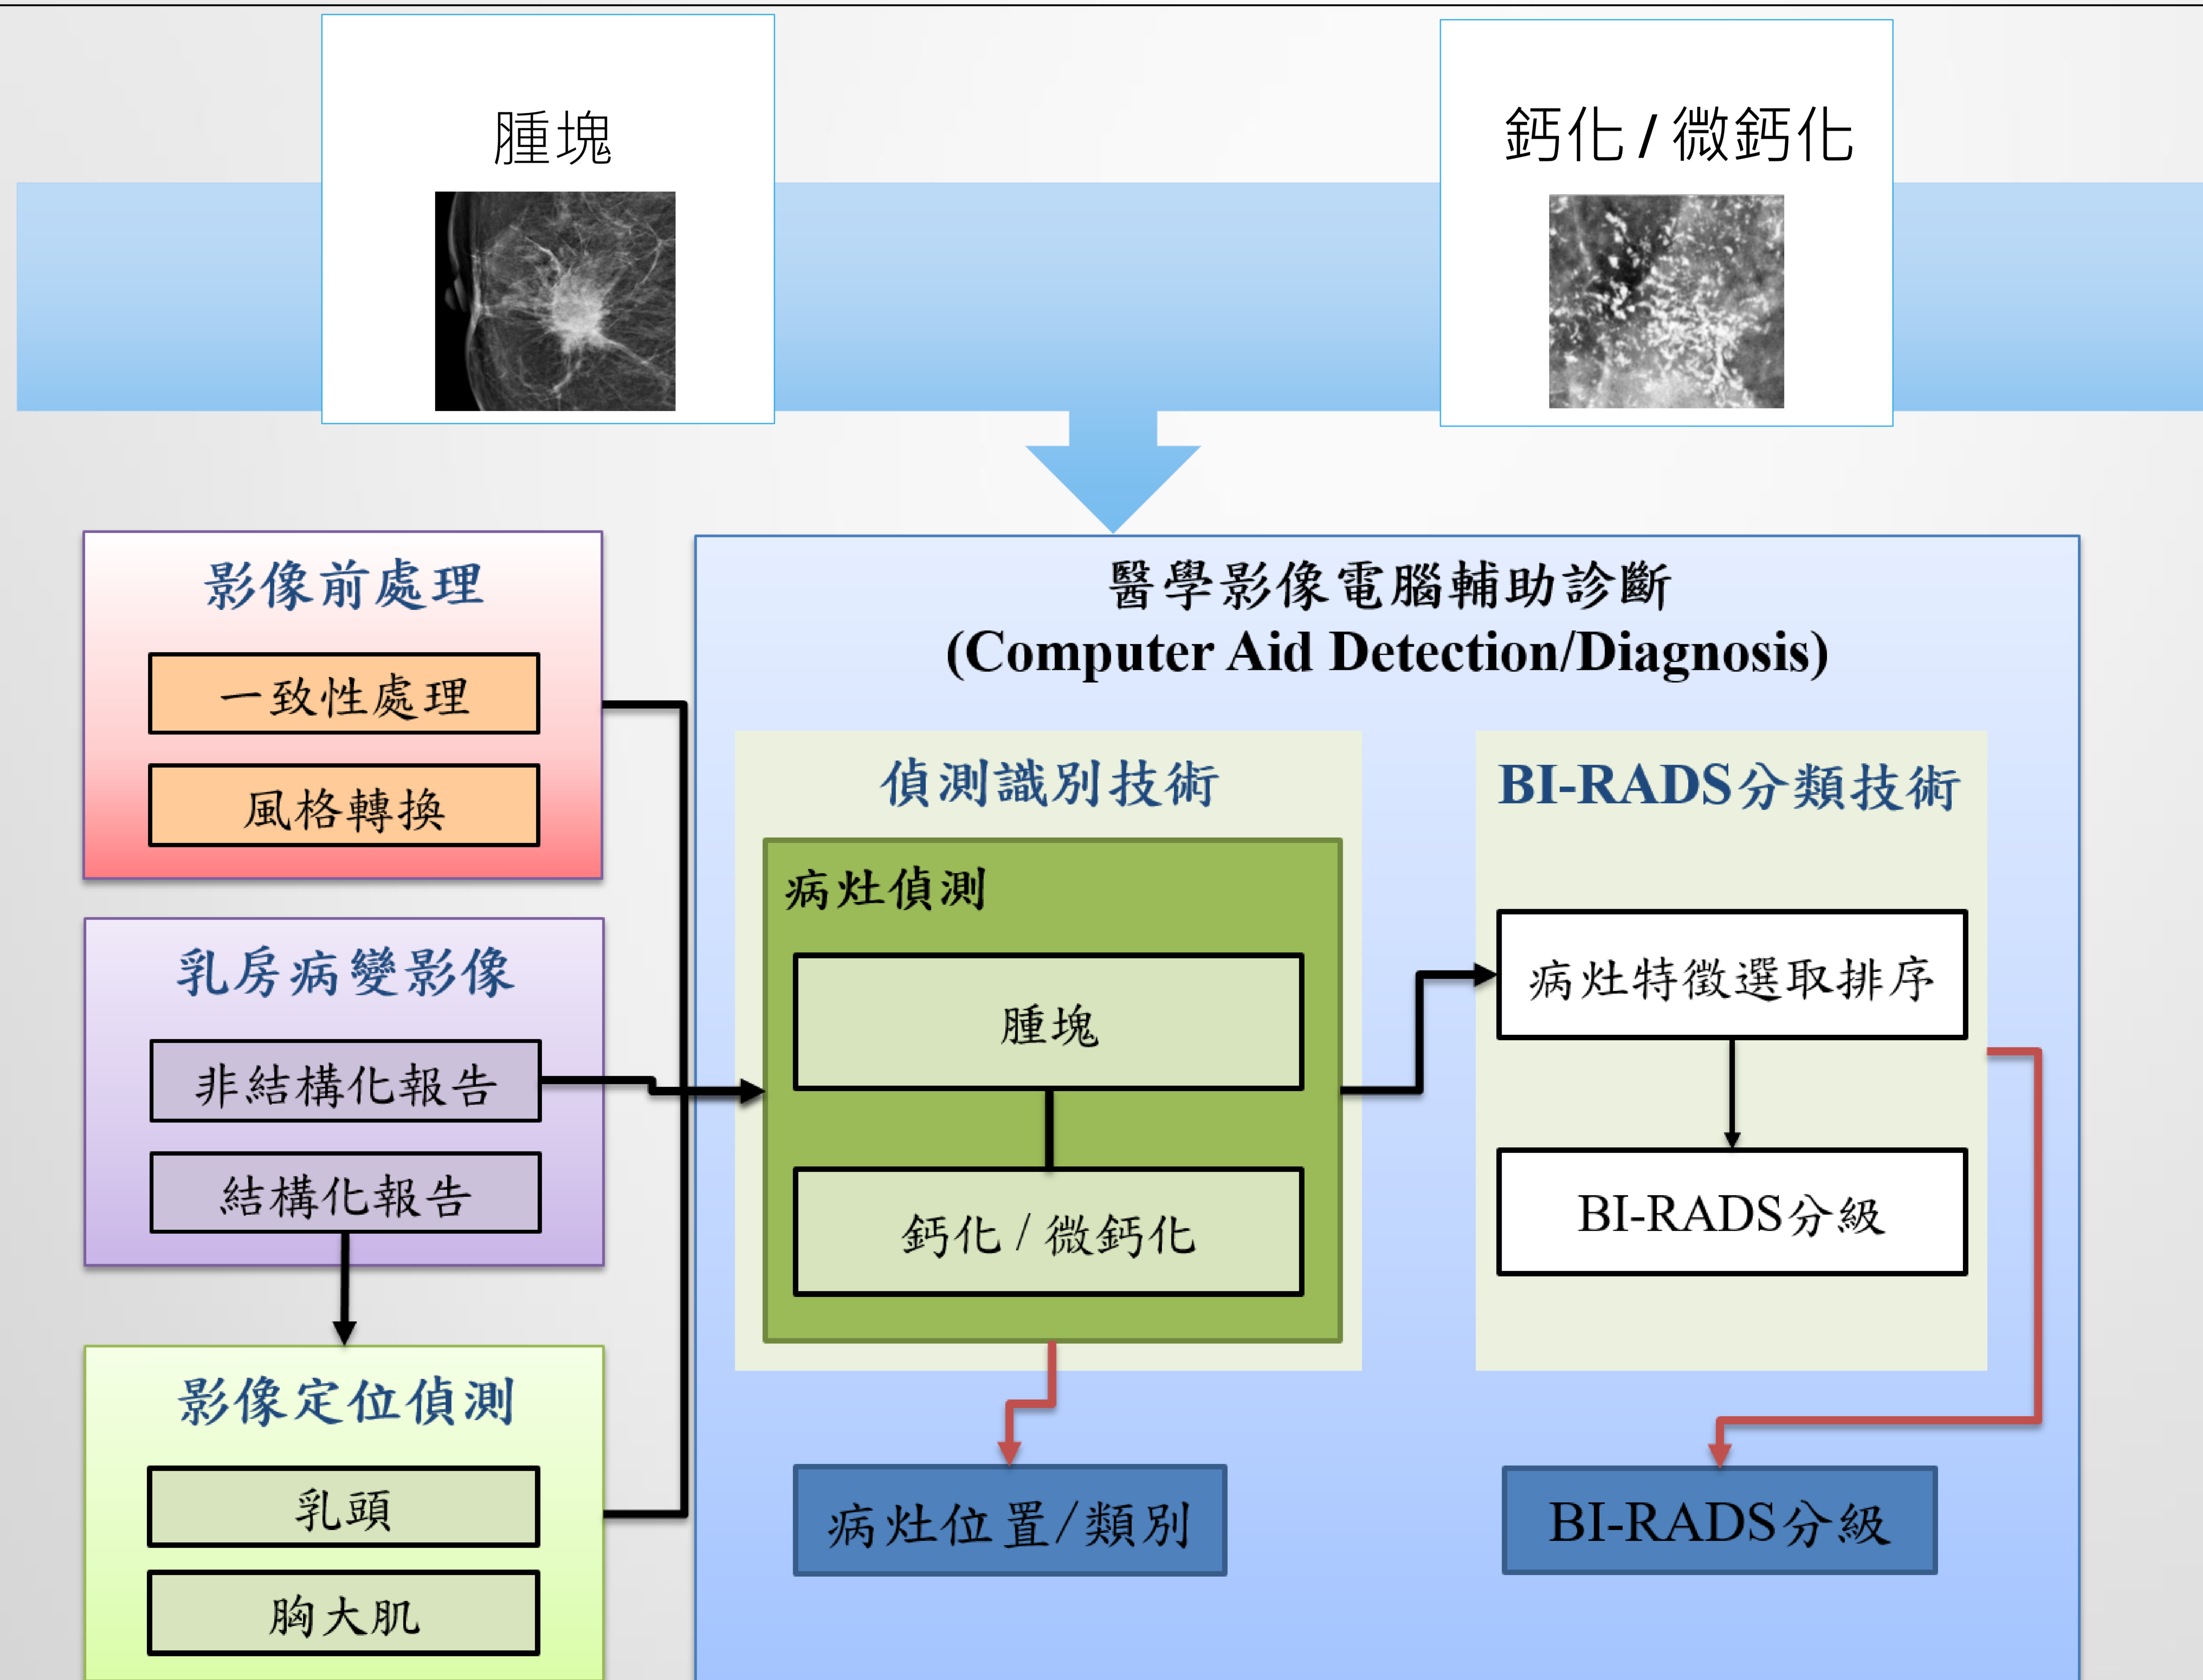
腫塊

鈣化 / 微鈣化

影像前處理

一致性處理

風格轉換

乳房病變影像

非結構化報告

結構化報告

影像定位偵測

乳頭

胸大肌

醫學影像電腦輔助診斷
(Computer Aid Detection/Diagnosis)

偵測識別技術

病灶偵測

腫塊

鈣化 / 微鈣化

BI-RADS分類技術

病灶特徵選取排序

BI-RADS分級

病灶位置/類別

BI-RADS分級